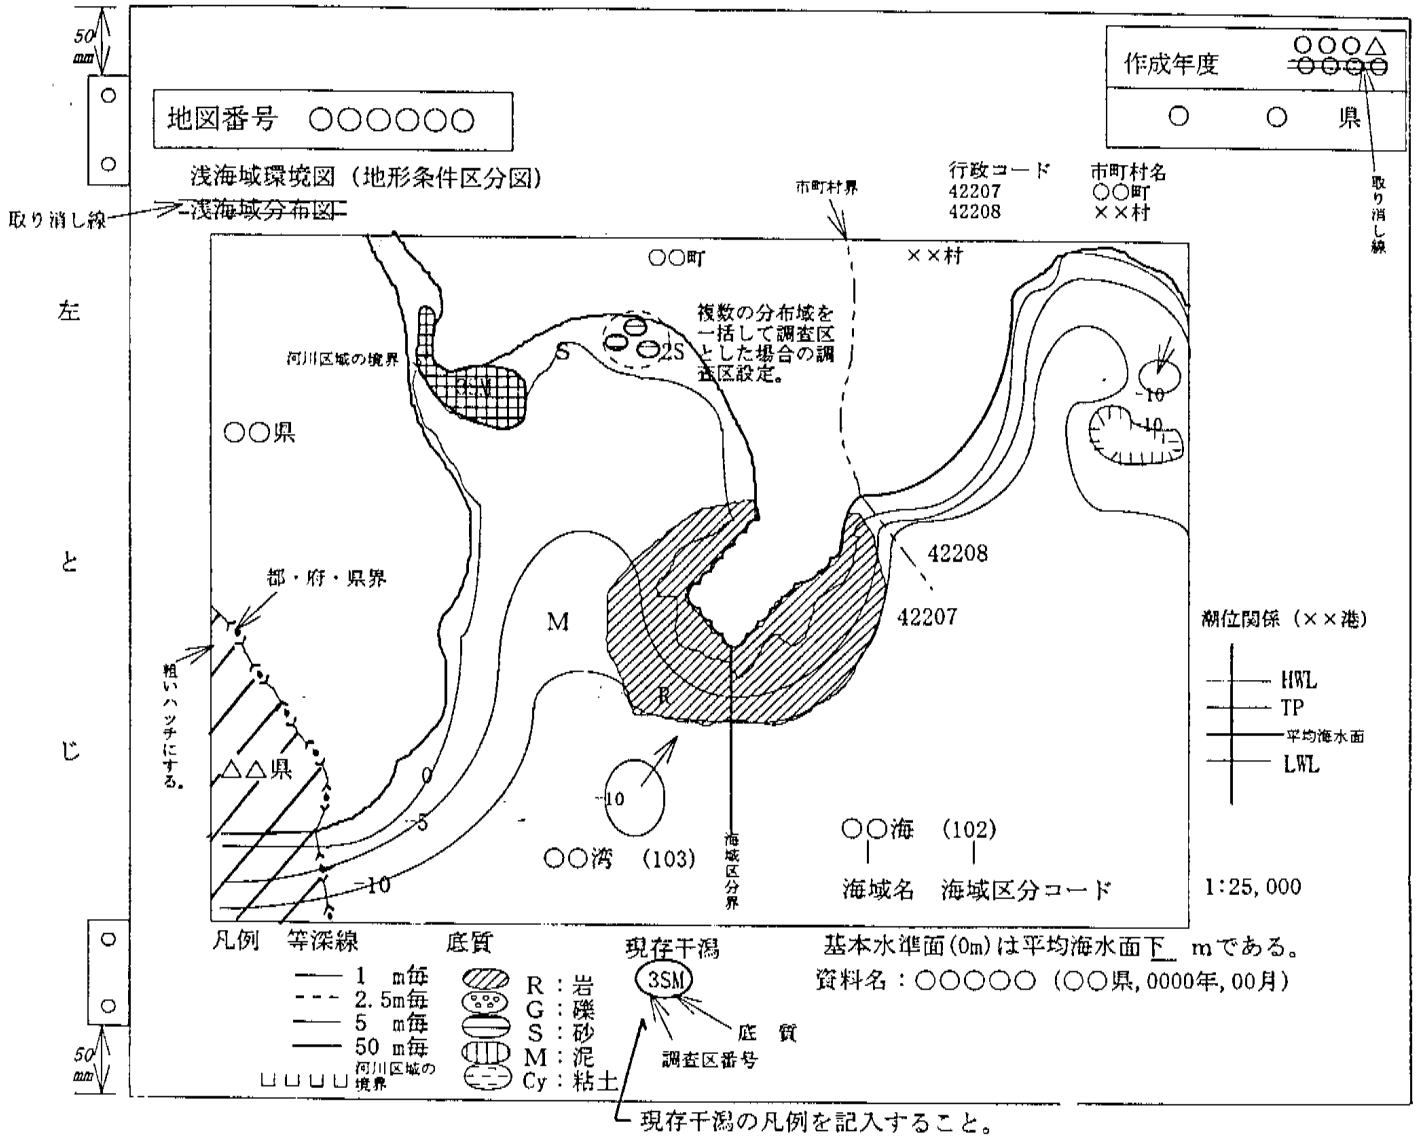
50 mm

作成年度 ○○○△ ○○○○

○ ○ 県

取り消し線

地図番号 ○○○○○○

浅海域環境図（地形条件区分図）

取り消し線 浅海域分布図

行政コード 市町村名
42207 ○○町
42208 ××村

市町村界

○○町 ××村

複数の分布域を一括して調査区とした場合の調査区設定。

河川区域の境界

S

2S

3M

-10

-10

○○県

左

と

じ

都・府・県界

粗いハッチにする。

△△県

M

R

42208

42207

潮位関係（××港）

HWL

TP

平均海水面

LWL

0

-5

-10

-10

○○湾 (103)

海域区分界

○○海 (102)

海域名 海域区分コード

1:25,000

凡例 等深線

1 m毎
2.5m毎
5 m毎
50 m毎
河川区域の境界

底質

R：岩
G：礫
S：砂
M：泥
Cy：粘土

現存干潟

3SM

調査区番号

底 質

基本水準面(0m)は平均海水面下 mである。

資料名：○○○○○（○○県，0000年，00月）

50 mm

現存干潟の凡例を記入すること。